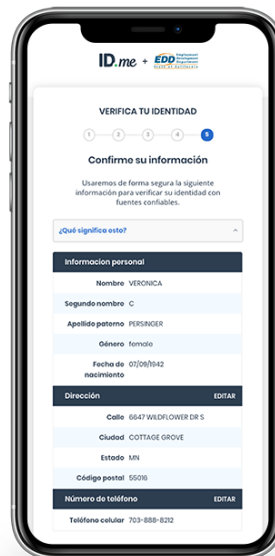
ID.me + EDD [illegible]

VERIFICA TU IDENTIDAD

1 2 3 4 5

Confirme su información

Usaremos de forma segura la siguiente información para verificar su identidad con fuentes confiables.

¿Qué significa esto?

Informacion personal

| | |
|---|---|
| Nombre | VERONICA |
| Segundo nombre | C |
| Apellido paterno | PERSINGER |
| Género | female |
| Fecha de nacimiento | 07/09/1942 |

Dirección EDITAR

| | |
|---|---|
| Calle | 6647 WILDFLOWER DR S |
| Ciudad | COTTAGE GROVE |
| Estado | MN |
| Código postal | 55016 |

Número de teléfono EDITAR

| | |
|---|---|
| Teléfono celular | 703-888-8212 |